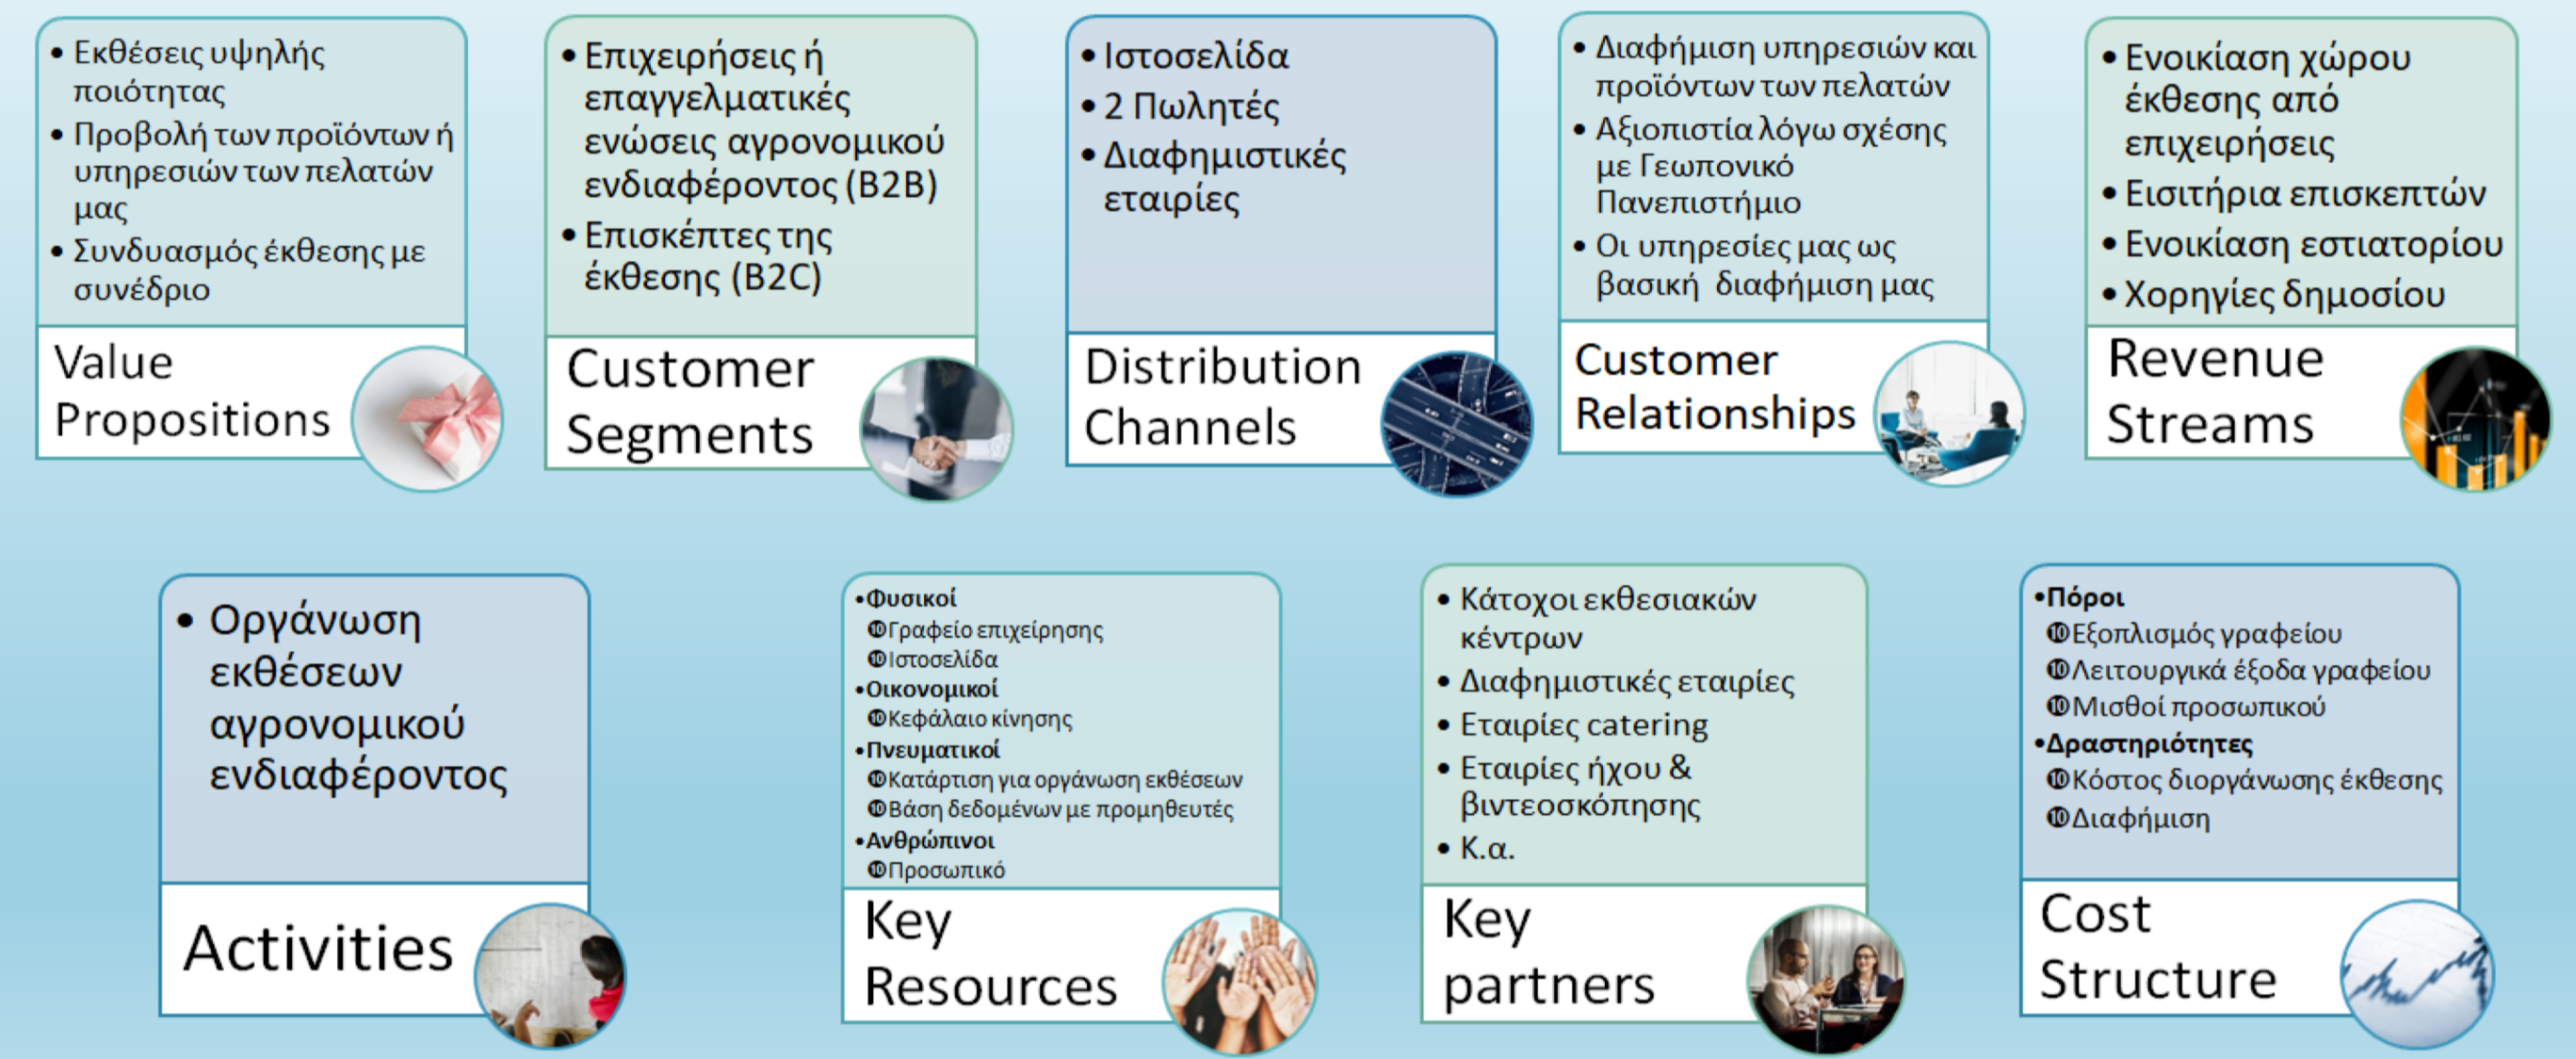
• Εκθέσεις υψηλής ποιότητας
• Προβολή των προϊόντων ή υπηρεσιών των πελατών μας
• Συνδυασμός έκθεσης με συνέδριο

Value Propositions

• Επιχειρήσεις ή επαγγελματικές ενώσεις αγρονομικού ενδιαφέροντος (B2B)
• Επισκέπτες της έκθεσης (B2C)

Customer Segments

• Ιστοσελίδα
• 2 Πωλητές
• Διαφημιστικές εταιρίες

Distribution Channels

• Διαφήμιση υπηρεσιών και προϊόντων των πελατών
• Αξιοπιστία λόγω σχέσης με Γεωπονικό Πανεπιστήμιο
• Οι υπηρεσίες μας ως βασική διαφήμιση μας

Customer Relationships

• Ενοικίαση χώρου έκθεσης από επιχειρήσεις
• Εισιτήρια επισκεπτών
• Ενοικίαση εστιατορίου
• Χορηγίες δημοσίου

Revenue Streams

• Οργάνωση εκθέσεων αγρονομικού ενδιαφέροντος

Activities

•Φυσικοί
Γραφείο επιχείρησης
Ιστοσελίδα
•Οικονομικοί
Κεφάλαιο κίνησης
•Πνευματικοί
Κατάρτιση για οργάνωση εκθέσεων
Βάση δεδομένων με προμηθευτές
•Ανθρώπινοι
Προσωπικό

Key Resources

• Κάτοχοι εκθεσιακών κέντρων
• Διαφημιστικές εταιρίες
• Εταιρίες catering
• Εταιρίες ήχου & βιντεοσκόπησης
• Κ.α.

Key partners

•Πόροι
Εξοπλισμός γραφείου
Λειτουργικά έξοδα γραφείου
Μισθοί προσωπικού
•Δραστηριότητες
Κόστος διοργάνωσης έκθεσης
Διαφήμιση

Cost Structure